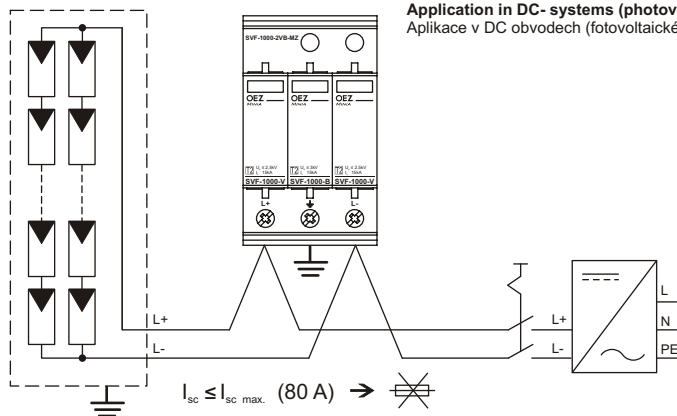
Application in DC- systems (photov
Aplikace v DC obvodech (fotovoltaické

SVF-1000-2VB-MZ

OEZ
OEZ
OEZ

SVF-1000-V
SVF-1000-B
SVF-1000-V

L+
L-

L+
L-

L+
L-

L
N
PE

$I_{sc} \leq I_{sc\ max.}$ (80 A) →